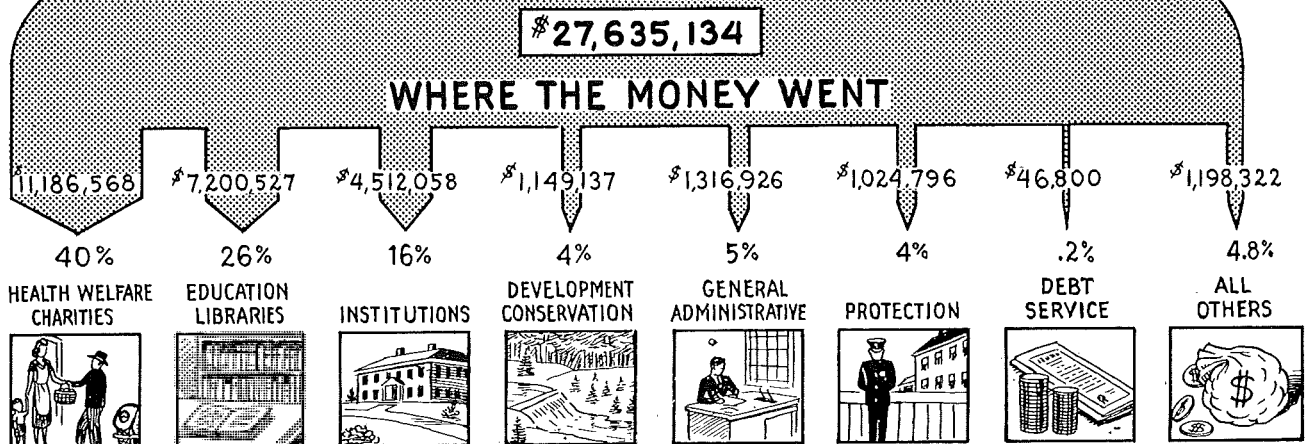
$27,635,134

WHERE THE MONEY WENT

| $11,186,568 | $7,200,527 | $4,512,058 | $1,149,137 | $1,316,926 | $1,024,796 | $46,800 | $1,198,322 |
|---|---|---|---|---|---|---|---|
| 40% | 26% | 16% | 4% | 5% | 4% | .2% | 4.8% |
| HEALTH WELFARE CHARITIES | EDUCATION LIBRARIES | INSTITUTIONS | DEVELOPMENT CONSERVATION | GENERAL ADMINISTRATIVE | PROTECTION | DEBT SERVICE | ALL OTHERS |

$